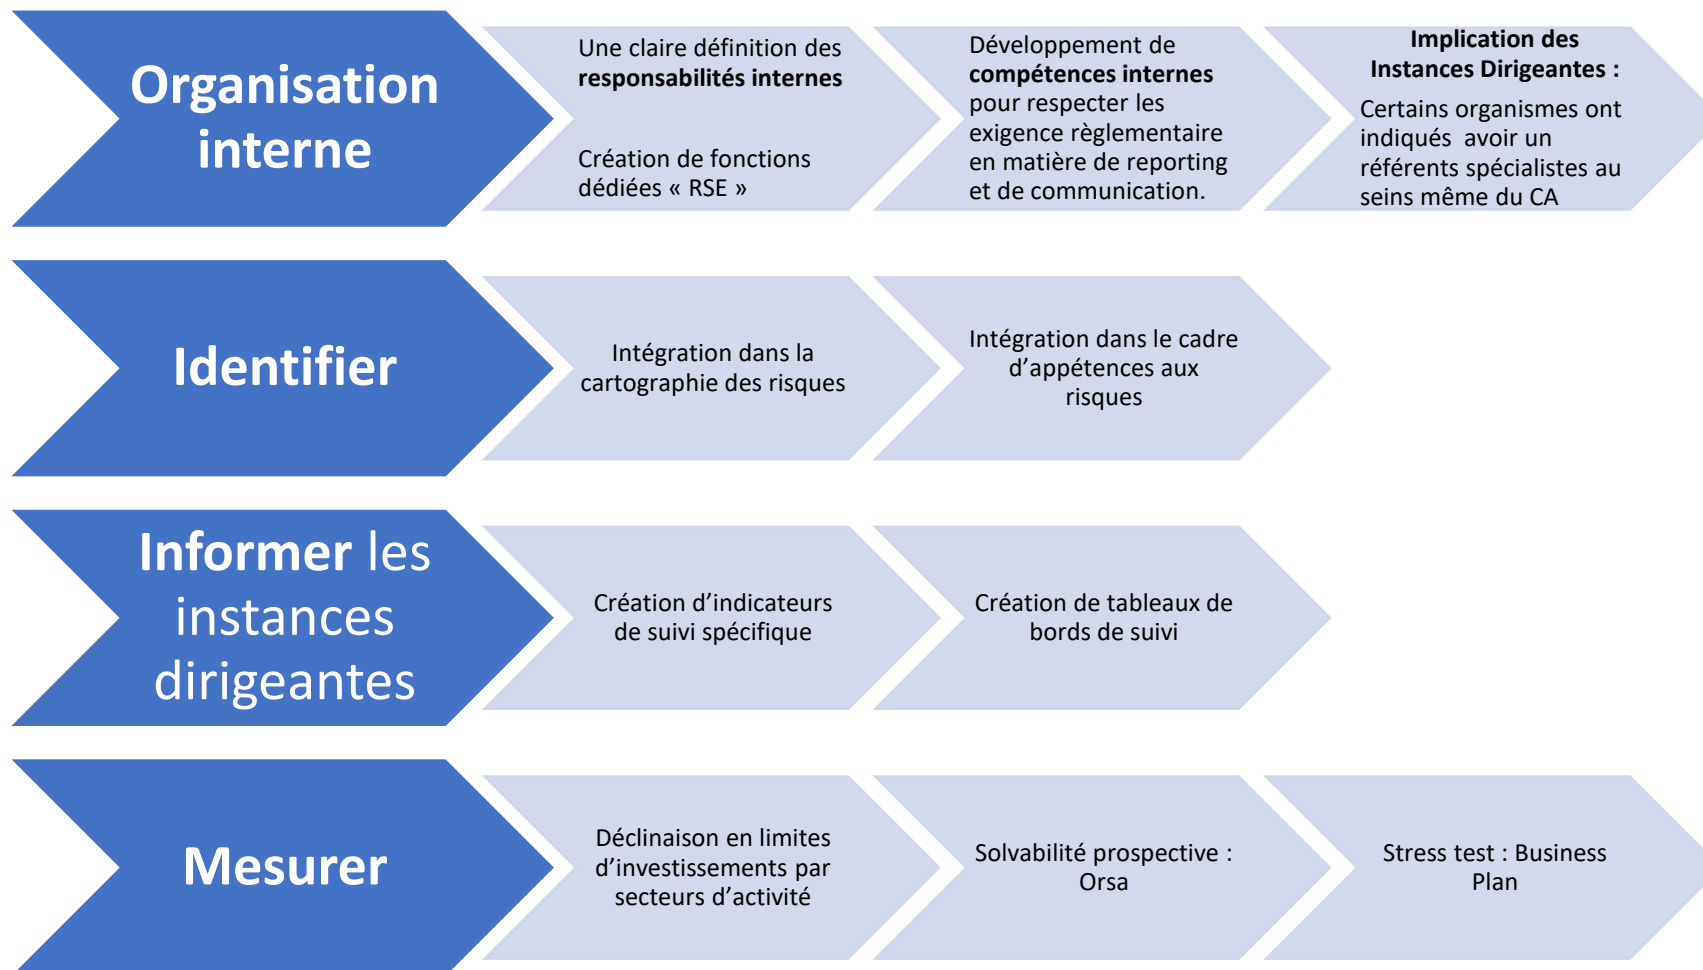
Organisation interne

Une claire définition des **responsabilités internes**

Création de fonctions dédiées « RSE »

Développement de **compétences internes** pour respecter les exigence règlementaire en matière de reporting et de communication.

**Implication des Instances Dirigeantes :**

Certains organismes ont indiqués avoir un référents spécialistes au seins même du CA

Identifier

Intégration dans la cartographie des risques

Intégration dans le cadre d'appétences aux risques

Informer les instances dirigeantes

Création d'indicateurs de suivi spécifique

Création de tableaux de bords de suivi

Mesurer

Déclinaison en limites d'investissements par secteurs d'activité

Solvabilité prospective : Orsa

Stress test : Business Plan